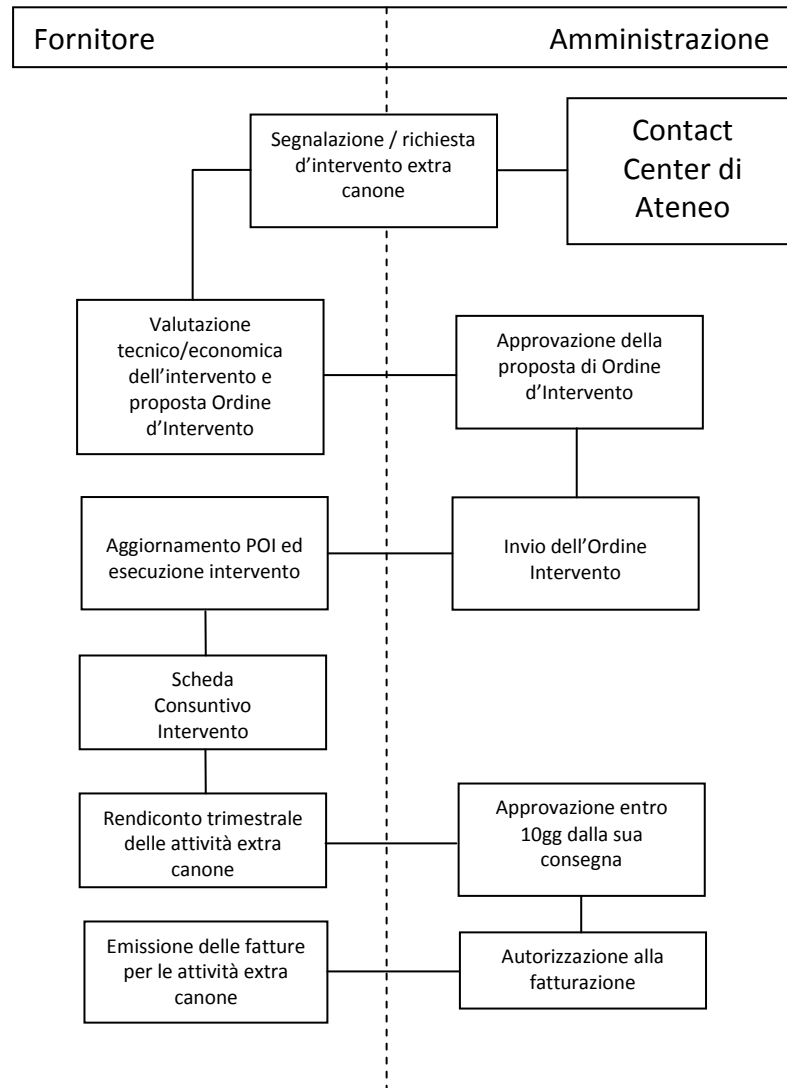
Fornitore

Amministrazione

Segnalazione / richiesta d'intervento extra canone

Contact Center di Ateneo

Valutazione tecnico/economica dell'intervento e proposta Ordine d'Intervento

Approvazione della proposta di Ordine d'Intervento

Aggiornamento POI ed esecuzione intervento

Invio dell'Ordine Intervento

Scheda Consuntivo Intervento

Rendiconto trimestrale delle attività extra canone

Approvazione entro 10gg dalla sua consegna

Emissione delle fatture per le attività extra canone

Autorizzazione alla fatturazione